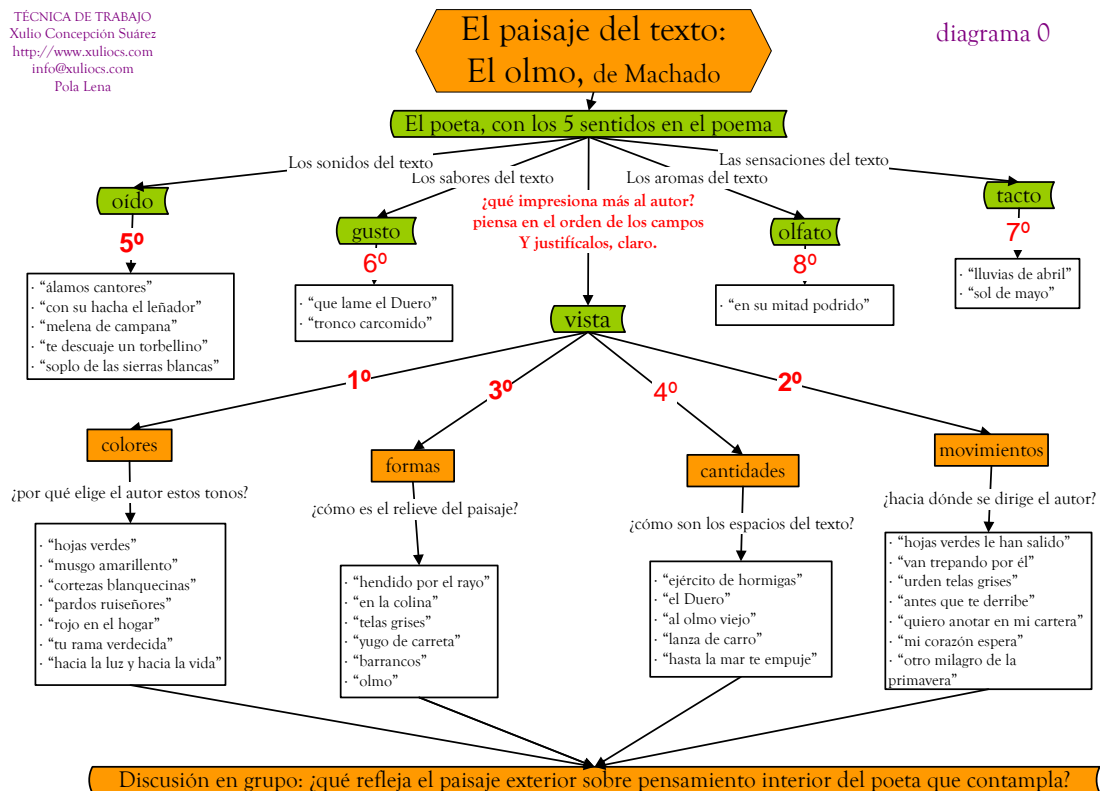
TÉCNICA DE TRABAJO
Xulio Concepción Suárez
http://www.xuliocs.com
info@xuliocs.com
Pola Lena

El paisaje del texto:
El olmo, de Machado

diagrama 0

El poeta, con los 5 sentidos en el poema

Los sonidos del texto
Los sabores del texto
Los aromas del texto
Las sensaciones del texto

¡qué impresiona más al autor?
piensa en el orden de los campos
Y justifícalos, claro.

oído
5º
· "álamos cantores"
· "con su hacha el leñador"
· "melena de campana"
· "te descuaje un torbellino"
· "soplo de las sierras blancas"

gusto
6º
· "que lame el Duero"
· "tronco carcomido"

olfato
8º
· "en su mitad podrido"

tacto
7º
· "lluvias de abril"
· "sol de mayo"

vista

1º
colores
¿por qué elige el autor estos tonos?
· "hojas verdes"
· "musgo amarillento"
· "cortezas blanquecinas"
· "pardos ruiseñores"
· "rojo en el hogar"
· "tu rama verdecida"
· "hacia la luz y hacia la vida"

3º
formas
¿cómo es el relieve del paisaje?
· "hendido por el rayo"
· "en la colina"
· "telas grises"
· "yugo de carreta"
· "barrancos"
· "olmo"

4º
cantidades
¿cómo son los espacios del texto?
· "ejército de hormigas"
· "el Duero"
· "al olmo viejo"
· "lanza de carro"
· "hasta la mar te empuje"

2º
movimientos
¿hacia dónde se dirige el autor?
· "hojas verdes le han salido"
· "van trepando por él"
· "urden telas grises"
· "antes que te derribe"
· "quiero anotar en mi cartera"
· "mi corazón espera"
· "otro milagro de la primavera"

Discusión en grupo: ¿qué refleja el paisaje exterior sobre pensamiento interior del poeta que contampla?